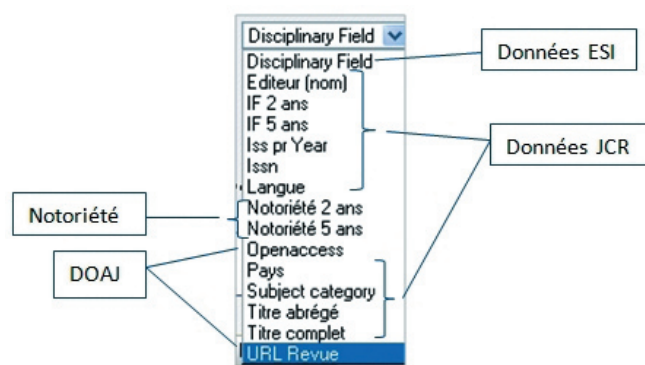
Disciplinary Field
Disciplinary Field
Editeur (nom)
IF 2 ans
IF 5 ans
Iss pr Year
Issn
Langue
Notoriété 2 ans
Notoriété 5 ans
Openaccess
Pays
Subject category
Titre abrégé
Titre complet
URL Revue

Données ESI

Données JCR

Notoriété

DOAJ